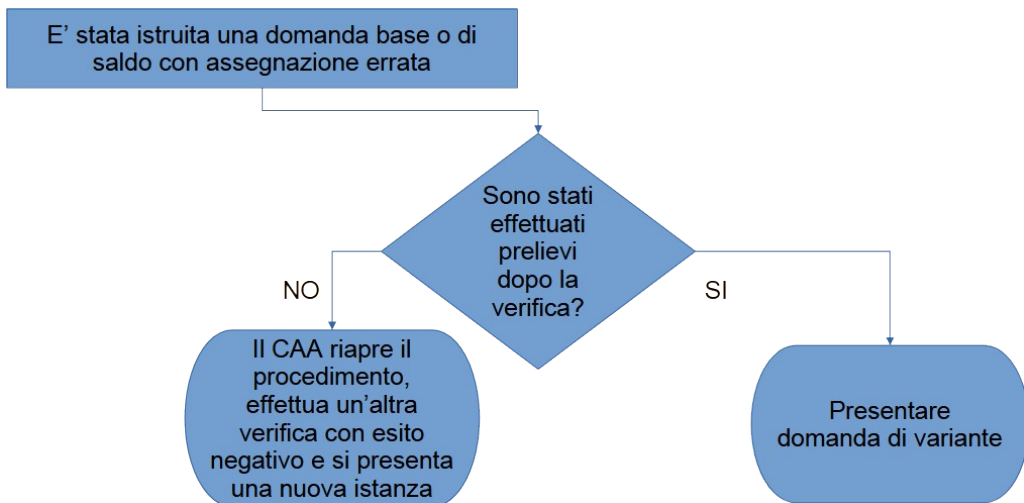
E’ stata istruita una domanda base o di saldo con assegnazione errata

Sono stati effettuati prelievi dopo la verifica?

NO

SI

Il CAA riapre il procedimento, effettua un’altra verifica con esito negativo e si presenta una nuova istanza

Presentare domanda di variante